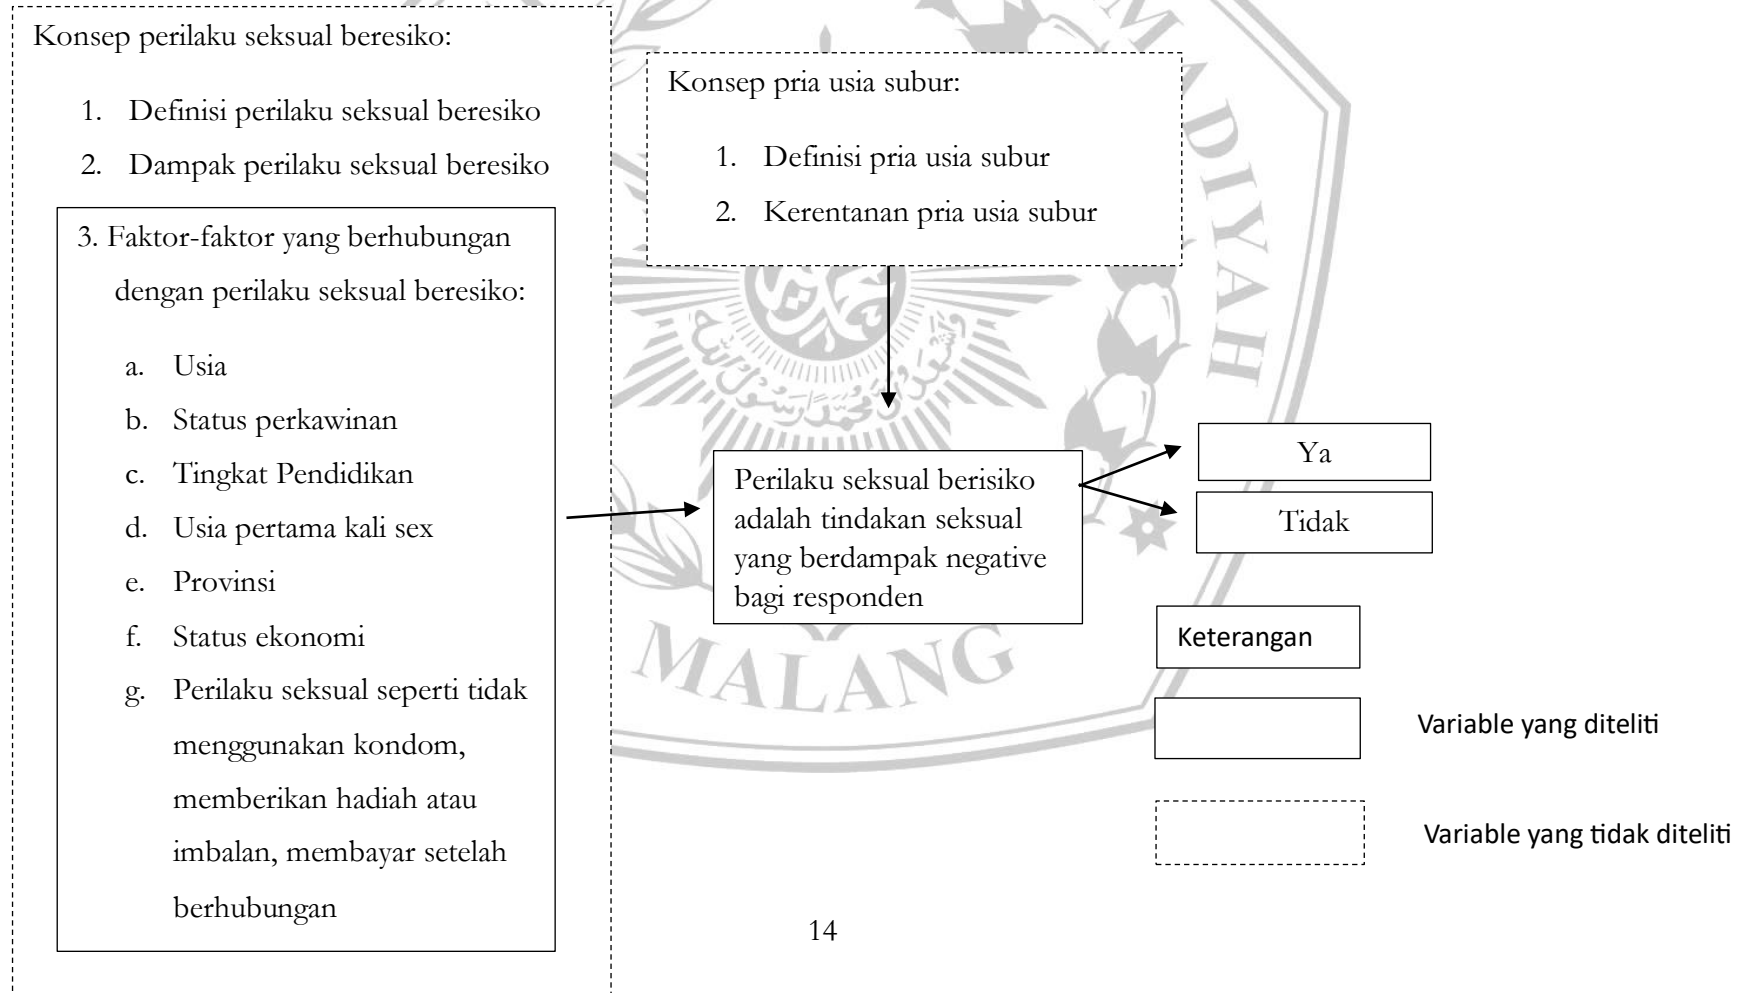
Konsep perilaku seksual beresiko:

1. Definisi perilaku seksual beresiko
2. Dampak perilaku seksual beresiko

3. Faktor-faktor yang berhubungan dengan perilaku seksual beresiko:

a. Usia
b. Status perkawinan
c. Tingkat Pendidikan
d. Usia pertama kali sex
e. Provinsi
f. Status ekonomi
g. Perilaku seksual seperti tidak menggunakan kondom, memberikan hadiah atau imbalan, membayar setelah berhubungan

Konsep pria usia subur:

1. Definisi pria usia subur
2. Kerentanan pria usia subur

Perilaku seksual berisiko adalah tindakan seksual yang berdampak negative bagi responden

Ya

Tidak

Keterangan

Variable yang diteliti

Variable yang tidak diteliti

MALANG

14